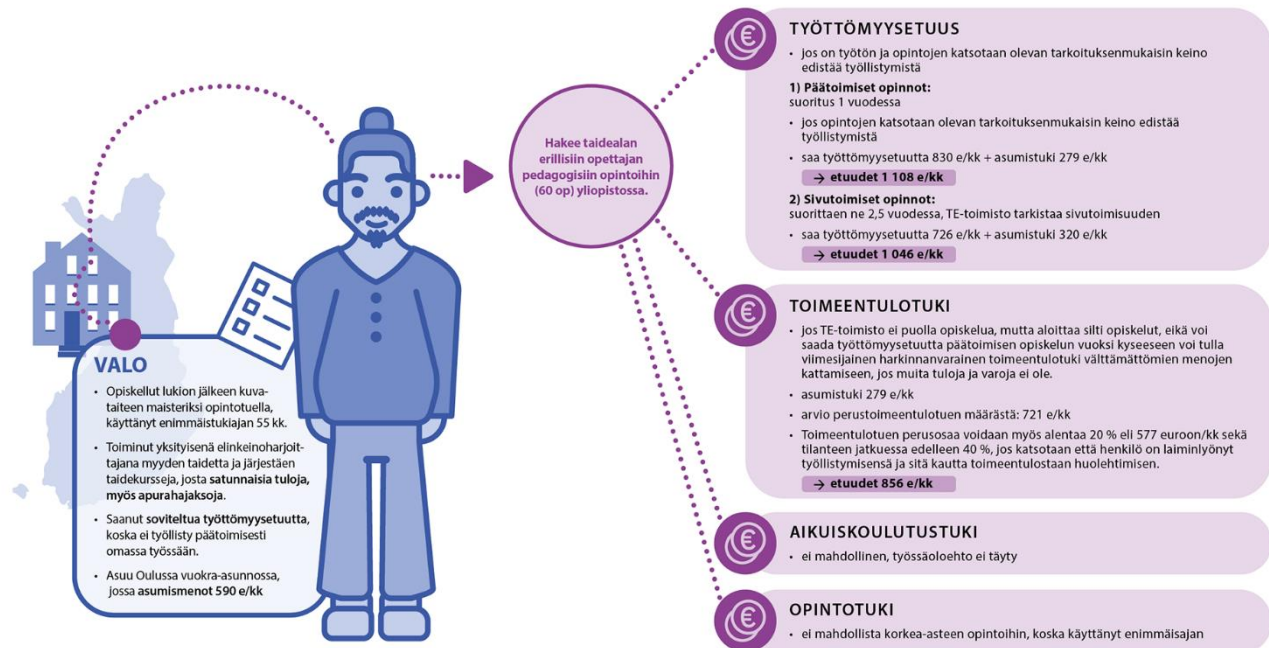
VALO

• Opiskellut lukion jälkeen kuvataiteen maisteriksi opintotuella, käyttänyt enimmäistukiajan 55 kk.

• Toiminut yksityisenä elinkeinoharjoittajana myyden taidetta ja järjestäen taidekursseja, josta **satunnaisia tuloja, myös apurahajaksoja**.

• Saanut **soviteltua työttömyysetuutta**, koska ei työllisty päätoimisesti omassa työssään.

• Asuu Oulussa vuokra-asunnossa, jossa **asumismenot 590 e/kk**

Hakee taidealan erillisiin opettajan pedagogisiin opintoihin (60 op) yliopistossa.

TYÖTTÖMYYSETUUS

• jos on työtön ja opintojen katsotaan olevan tarkoituksenmukaisin keino edistää työllistymistä

**1) Päätoimiset opinnot:**
suoritus 1 vuodessa

• jos opintojen katsotaan olevan tarkoituksenmukaisin keino edistää työllistymistä

• saa työttömyysetuutta 830 e/kk + asumistuki 279 e/kk

→ etuudet 1 108 e/kk

**2) Sivutoimiset opinnot:**
suorittaen ne 2,5 vuodessa, TE-toimisto tarkistaa sivutoimisuuden

• saa työttömyysetuutta 726 e/kk + asumistuki 320 e/kk

→ etuudet 1 046 e/kk

TOIMEENTULOTUKI

• jos TE-toimisto ei puolla opiskelua, mutta aloittaa silti opiskelut, eikä voi saada työttömyysetuutta päätoimisen opiskelun vuoksi kyseeseen voi tulla viimesijainen harkinnanvarainen toimeentulotuki välttämättömien menojen kattamiseen, jos muita tuloja ja varoja ei ole.

• asumistuki 279 e/kk

• arvio perustoimeentulotuen määrästä: 721 e/kk

• Toimeentulotuen perusosaa voidaan myös alentaa 20 % eli 577 euroon/kk sekä tilanteen jatkuessa edelleen 40 %, jos katsotaan että henkilö on laiminlyönyt työllistymisensä ja sitä kautta toimeentulostaan huolehtimisen.

→ etuudet 856 e/kk

AIKUISKOULUTUSTUKI

• ei mahdollinen, työssäoloehto ei täyty

OPINTOTUKI

• ei mahdollista korkea-asteen opintoihin, koska käyttänyt enimmäisajan